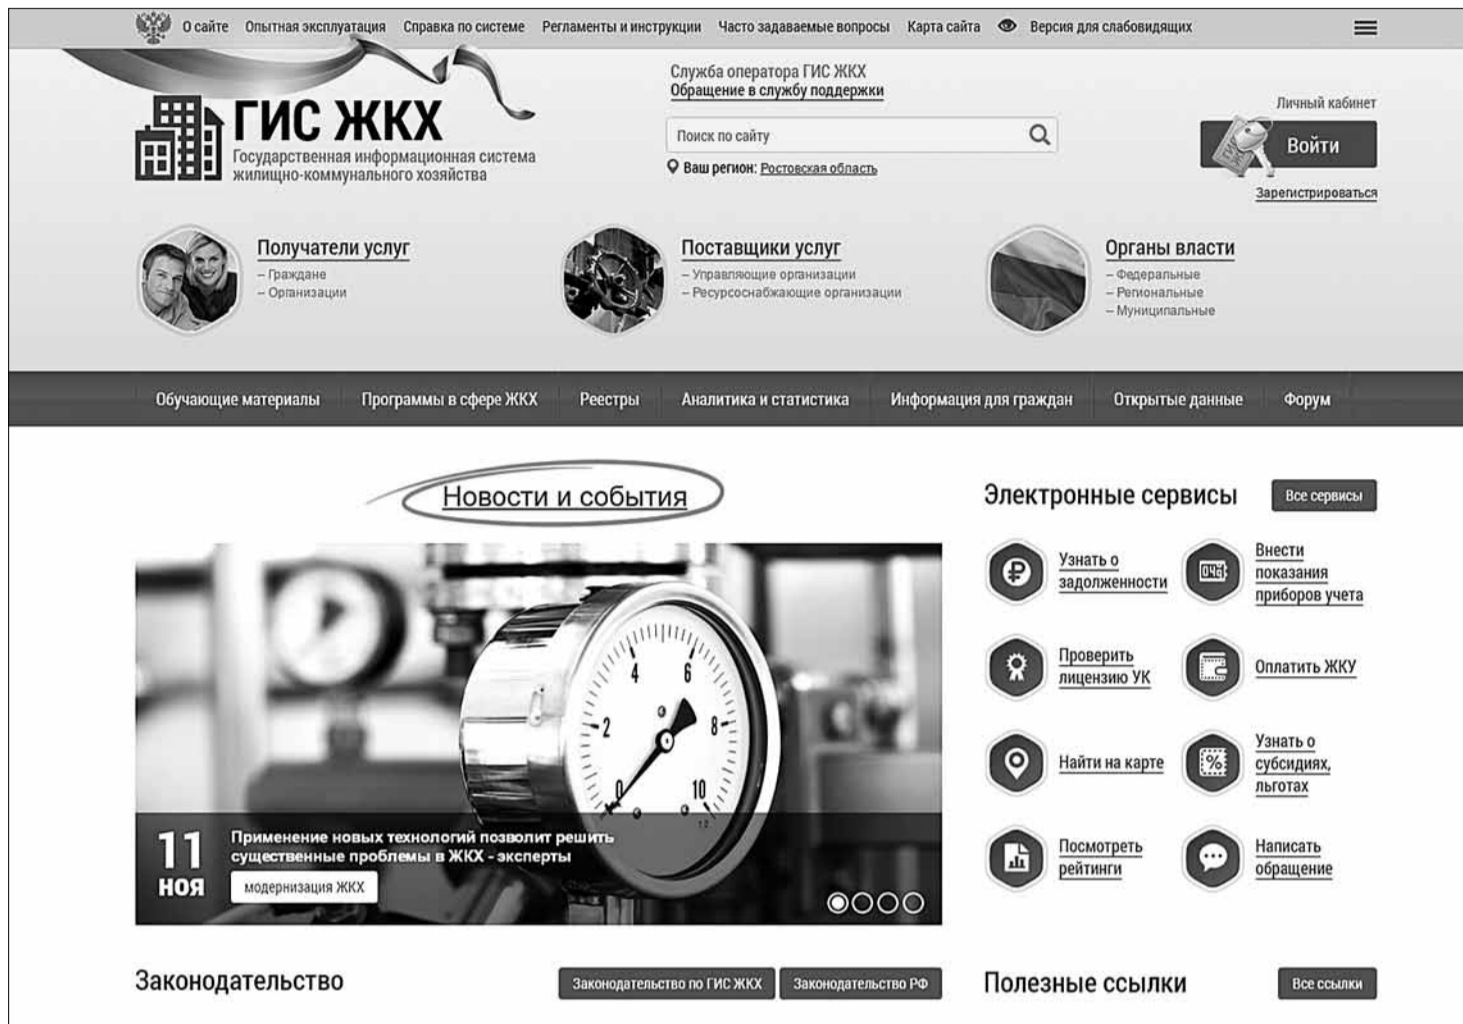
О сайте Опытная эксплуатация Справка по системе Регламенты и инструкции Часто задаваемые вопросы Карта сайта Версия для слабовидящих

ГИС ЖКХ
Государственная информационная система жилищно-коммунального хозяйства

Служба оператора ГИС ЖКХ
Обращение в службу поддержки

Поиск по сайту

Ваш регион: Ростовская область

Личный кабинет
Войти
Зарегистрироваться

Получатели услуг
– Граждане
– Организации

Поставщики услуг
– Управляющие организации
– Ресурсоснабжающие организации

Органы власти
– Федеральные
– Региональные
– Муниципальные

Обучающие материалы Программы в сфере ЖКХ Реестры Аналитика и статистика Информация для граждан Открытые данные Форум

Новости и события

11 НОЯ
Применение новых технологий позволит решить существенные проблемы в ЖКХ - эксперты
модернизация ЖКХ

Электронные сервисы
Все сервисы

Узнать о задолженности
Внести показания приборов учета
Проверить лицензию УК
Оплатить ЖКУ
Найти на карте
Узнать о субсидиях, льготах
Посмотреть рейтинги
Написать обращение

Законодательство
Законодательство по ГИС ЖКХ
Законодательство РФ

Полезные ссылки
Все ссылки